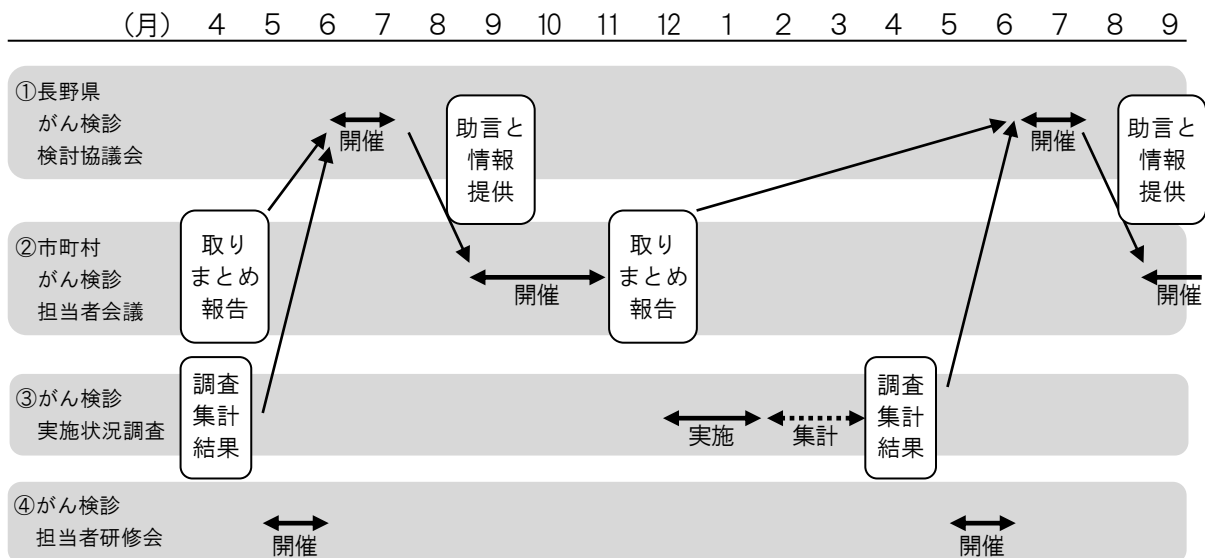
(月) 4 5 6 7 8 9 10 11 12 1 2 3 4 5 6 7 8 9

①長野県
がん検診
検討協議会

開催

助言と
情報
提供

開催

助言と
情報
提供

②市町村
がん検診
担当者会議

取り
まとめ
報告

開催

取り
まとめ
報告

開催

③がん検診
実施状況調査

調査
集計
結果

実施

集計

調査
集計
結果

④がん検診
担当者研修会

開催

開催